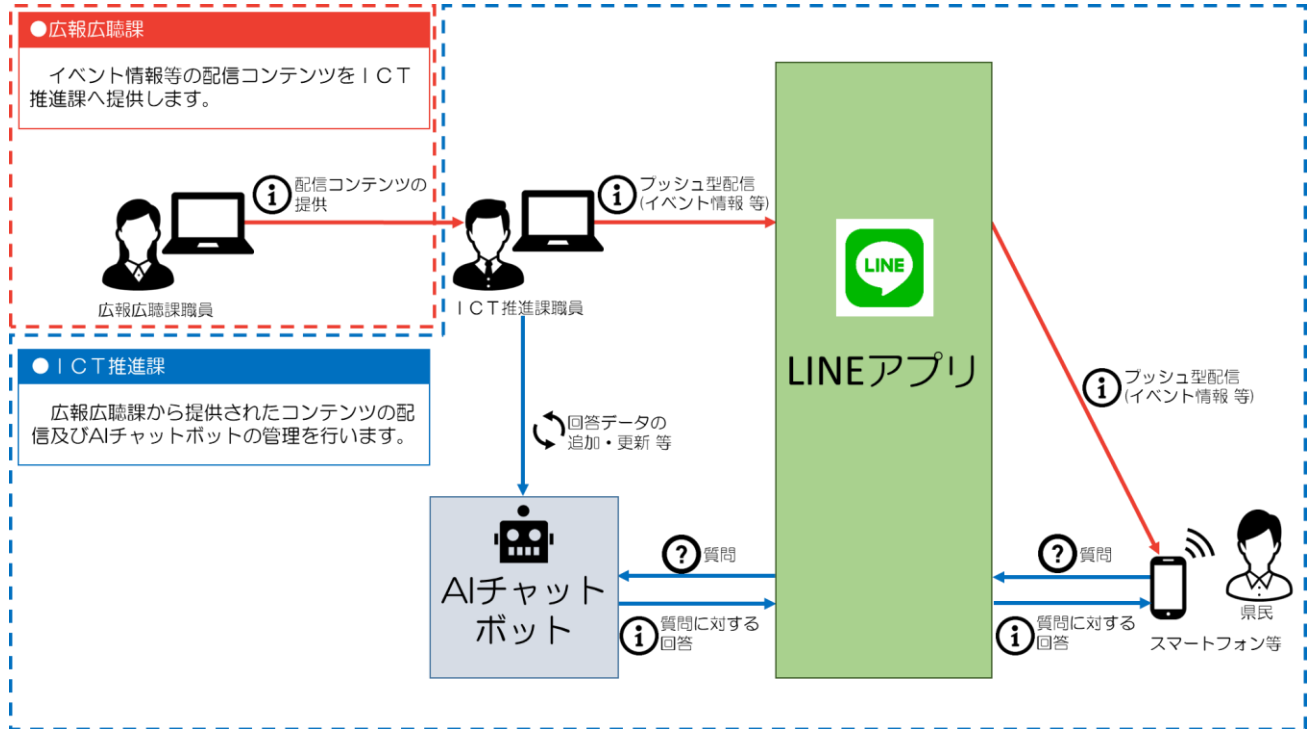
●広報広聴課

イベント情報等の配信コンテンツをＩＣＴ推進課へ提供します。

配信コンテンツの提供

広報広聴課職員

プッシュ型配信
(イベント情報 等)

ＩＣＴ推進課職員

LINE

LINEアプリ

プッシュ型配信
(イベント情報 等)

●ＩＣＴ推進課

広報広聴課から提供されたコンテンツの配信及びAIチャットボットの管理を行います。

回答データの追加・更新 等

AIチャットボット

質問

質問に対する回答

質問

質問に対する回答

県民

スマートフォン等